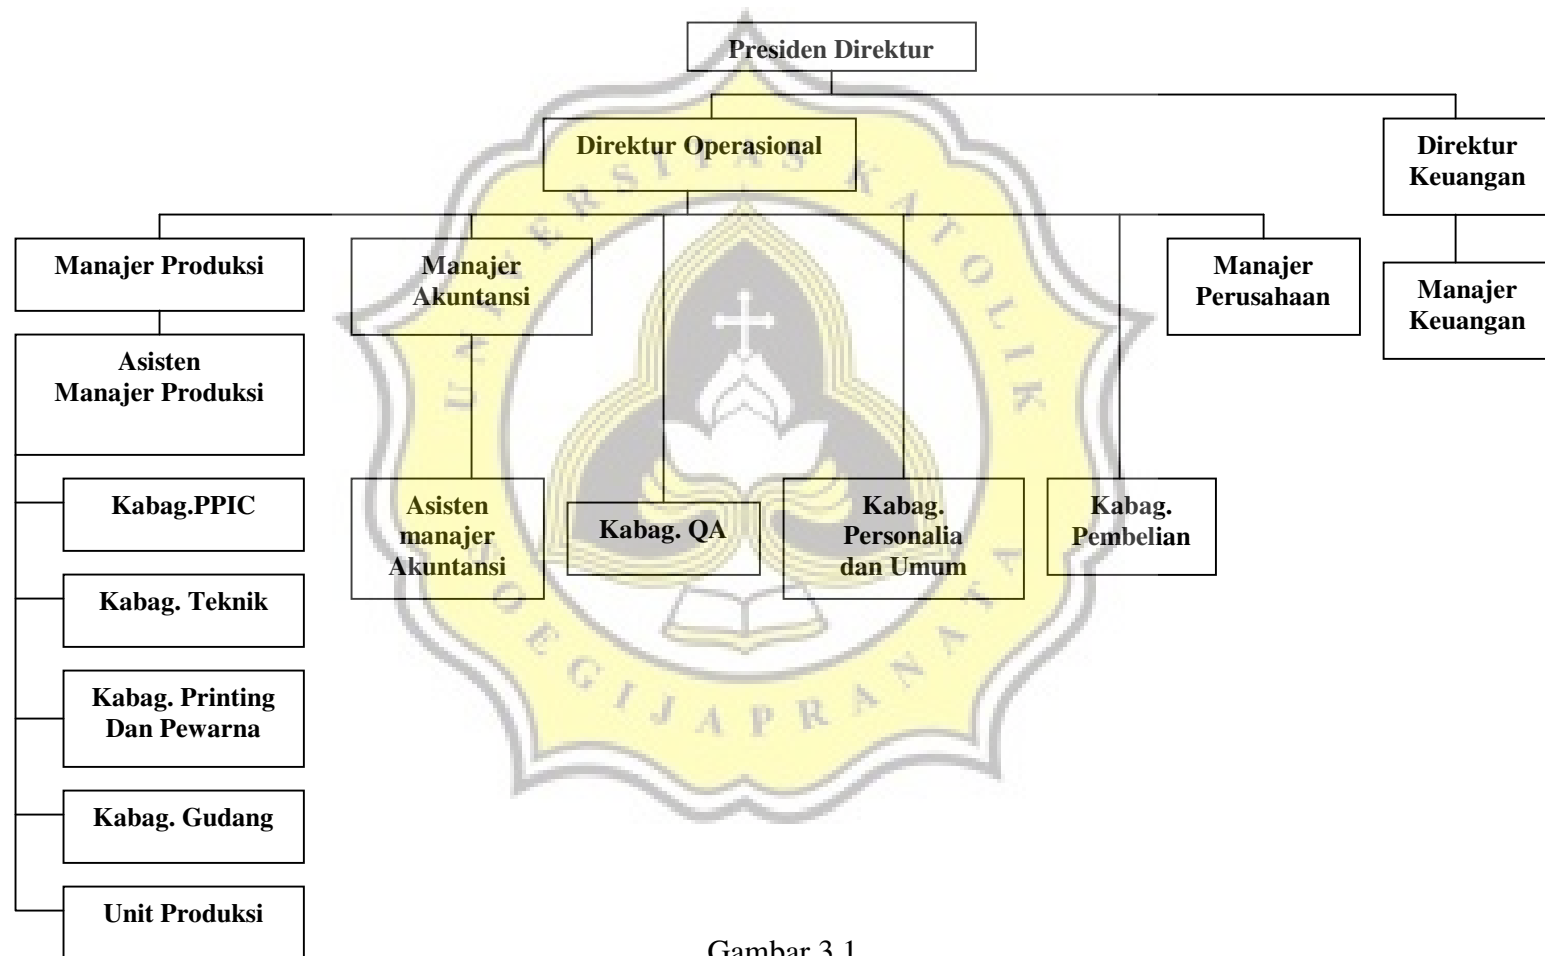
Presiden Direktur

Direktur Operasional

Direktur Keuangan

Manajer Produksi

Manajer Akuntansi

Manajer Perusahaan

Manajer Keuangan

Asisten Manajer Produksi

Kabag.PPIC

Asisten manajer Akuntansi

Kabag. QA

Kabag. Personalia dan Umum

Kabag. Pembelian

Kabag. Teknik

Kabag. Printing Dan Pewarna

Kabag. Gudang

Unit Produksi

UNIVERSITAS KATOLIK SOEGIJAPRANATA

Gambar 3.1